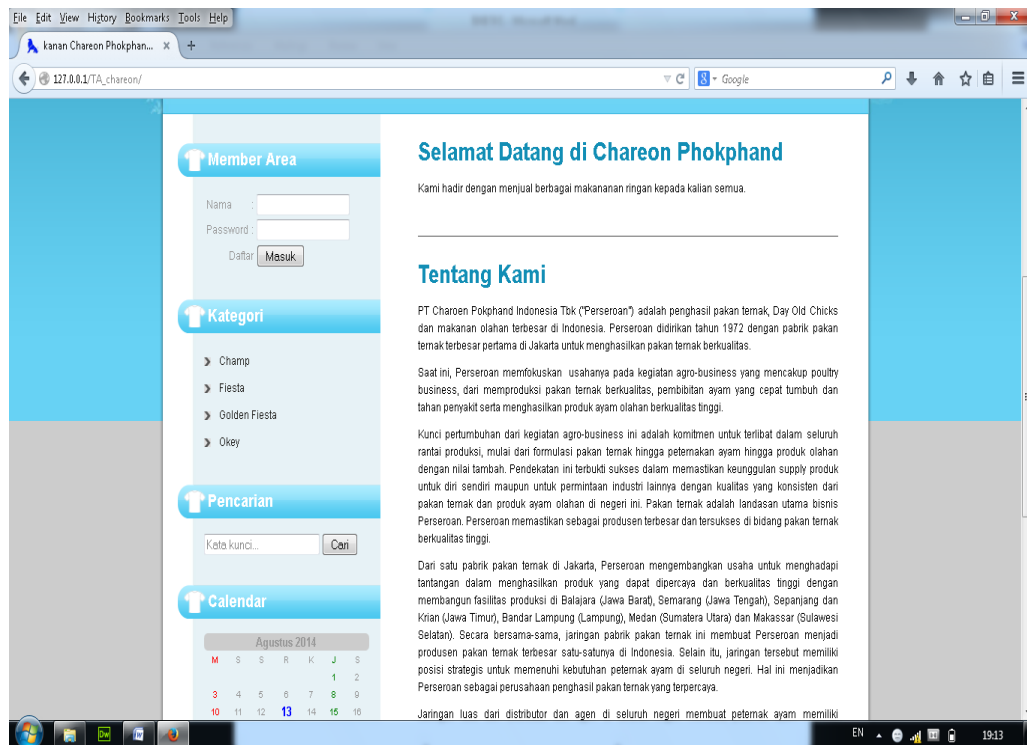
File Edit View History Bookmarks Tools Help

kanan Chareon Phokphan... ×

127.0.0.1/TA_chareon/

Google

Member Area

Nama :

Password :

Daftar Masuk

Kategori

Champ

Fiesta

Golden Fiesta

Okey

Pencarian

Kata kunci...

Cari

Calendar

Agustus 2014

| M | S | S | R | K | J | S |
|---|---|---|---|---|---|---|
| | | | | | 1 | 2 |
| 3 | 4 | 5 | 6 | 7 | 8 | 9 |
| 10 | 11 | 12 | 13 | 14 | 15 | 16 |

Selamat Datang di Chareon Phokphand

Kami hadir dengan menjual berbagai makananan ringan kepada kalian semua.

Tentang Kami

PT Charoen Pokphand Indonesia Tbk ("Perseroan") adalah penghasil pakan ternak, Day Old Chicks dan makanan olahan terbesar di Indonesia. Perseroan didirikan tahun 1972 dengan pabrik pakan ternak terbesar pertama di Jakarta untuk menghasilkan pakan ternak berkualitas.

Saat ini, Perseroan memfokuskan usahanya pada kegiatan agro-business yang mencakup poultry business, dari memproduksi pakan ternak berkualitas, pembibitan ayam yang cepat tumbuh dan tahan penyakit serta menghasilkan produk ayam olahan berkualitas tinggi.

Kunci pertumbuhan dari kegiatan agro-business ini adalah komitmen untuk terlibat dalam seluruh rantai produksi, mulai dari formulasi pakan ternak hingga peternakan ayam hingga produk olahan dengan nilai tambah. Pendekatan ini terbukti sukses dalam memastikan keunggulan supply produk untuk diri sendiri maupun untuk permintaan industri lainnya dengan kualitas yang konsisten dari pakan ternak dan produk ayam olahan di negeri ini. Pakan ternak adalah landasan utama bisnis Perseroan. Perseroan memastikan sebagai produsen terbesar dan tersukses di bidang pakan ternak berkualitas tinggi.

Dari satu pabrik pakan ternak di Jakarta, Perseroan mengembangkan usaha untuk menghadapi tantangan dalam menghasilkan produk yang dapat dipercaya dan berkualitas tinggi dengan membangun fasilitas produksi di Balajara (Jawa Barat), Semarang (Jawa Tengah), Sepanjang dan Krian (Jawa Timur), Bandar Lampung (Lampung), Medan (Sumatera Utara) dan Makassar (Sulawesi Selatan). Secara bersama-sama, jaringan pabrik pakan ternak ini membuat Perseroan menjadi produsen pakan ternak terbesar satu-satunya di Indonesia. Selain itu, jaringan tersebut memiliki posisi strategis untuk memenuhi kebutuhan peternak ayam di seluruh negeri. Hal ini menjadikan Perseroan sebagai perusahaan penghasil pakan ternak yang terpercaya.

Jaringan luas dari distributor dan agen di seluruh negeri membuat peternak ayam memiliki

EN 19:13